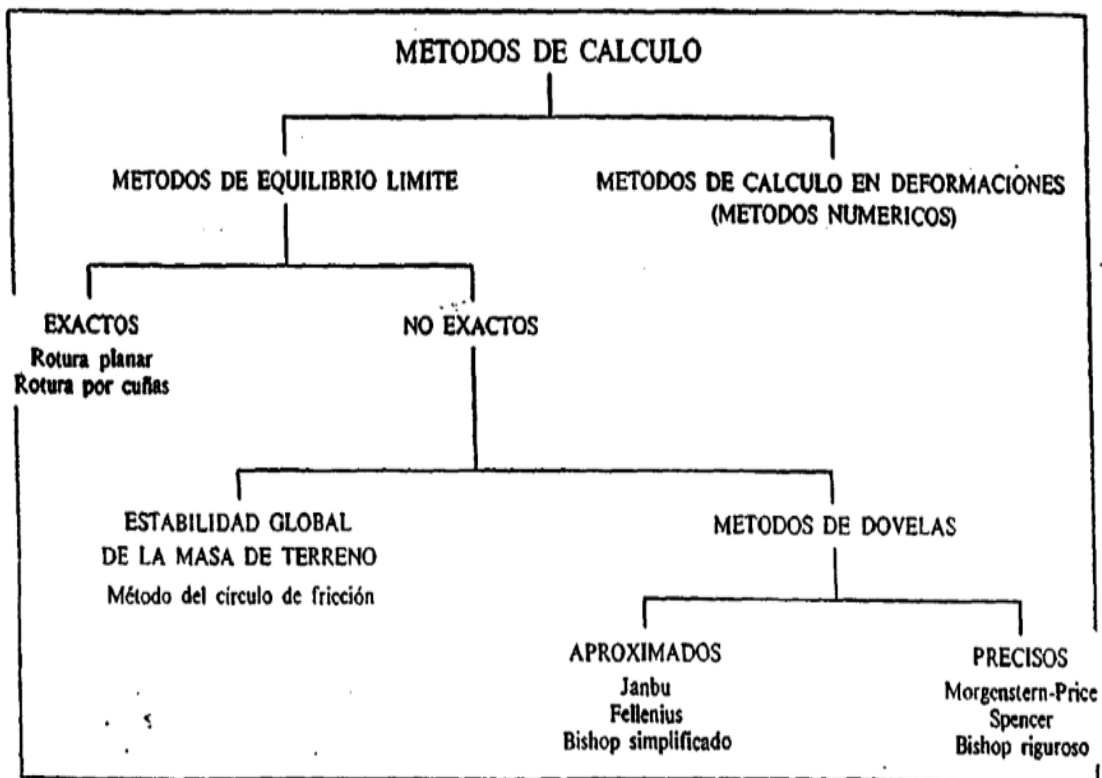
METODOS DE CALCULO

METODOS DE EQUILIBRIO LIMITE

METODOS DE CALCULO EN DEFORMACIONES (METODOS NUMERICOS)

EXACTOS
Rotura planar
Rotura por cuñas

NO EXACTOS

ESTABILIDAD GLOBAL DE LA MASA DE TERRENO
Método del circulo de fricción

METODOS DE DOVELAS

APROXIMADOS
Janbu
Fellenius
Bishop simplificado

PRECISOS
Morgenstern-Price
Spencer
Bishop riguroso